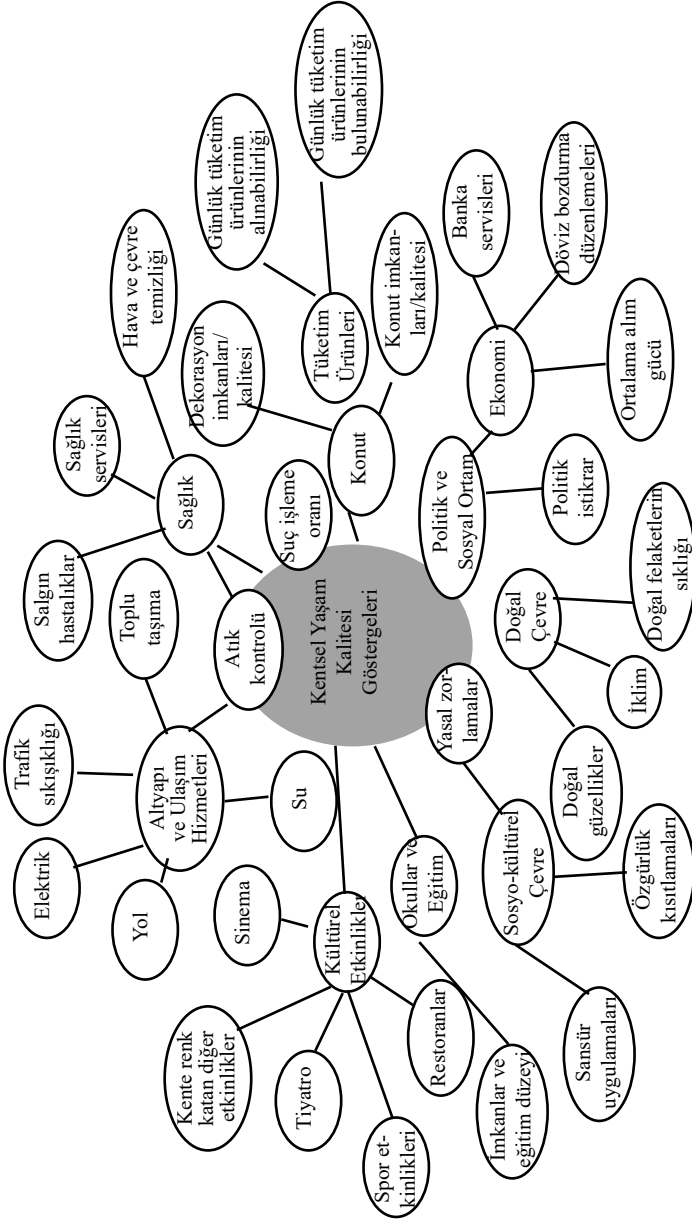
Kentsel Yaşam Kalitesi Göstergeleri

Suç işleme oranı

Konut

Dekorasyon imkanları/ kalitesi

Konut imkan- ları/kalitesi

Tüketim Ürünleri

Günlük tüketim ürünlerinin alınabilirliği

Günlük tüketim ürünlerinin bulunabilirliği

Ekonomi

Banka servisleri

Döviz bozdurma düzenlemeleri

Ortalama alım gücü

Politik ve Sosyal Ortam

Politik istikrar

Doğal Çevre

Doğal felaketlerin sıklığı

İklim

Doğal güzellikler

Yasal zor- lamalar

Sosyo-kültürel Çevre

Özgürlük kısıtlamaları

Sansür uygulamaları

Okullar ve Eğitim

İmkanlar ve eğitim düzeyi

Kültürel Etkinlikler

Sinema

Kente renk katan diğer etkinlikler

Tiyatro

Spor et- kinlikleri

Restoranlar

Altyapı ve Ulaşım Hizmetleri

Su

Yol

Elektrik

Trafik sıkışıklığı

Toplu taşıma

Atık kontrolü

Sağlık

Salgın hastalıklar

Sağlık servisleri

Hava ve çevre temizliği